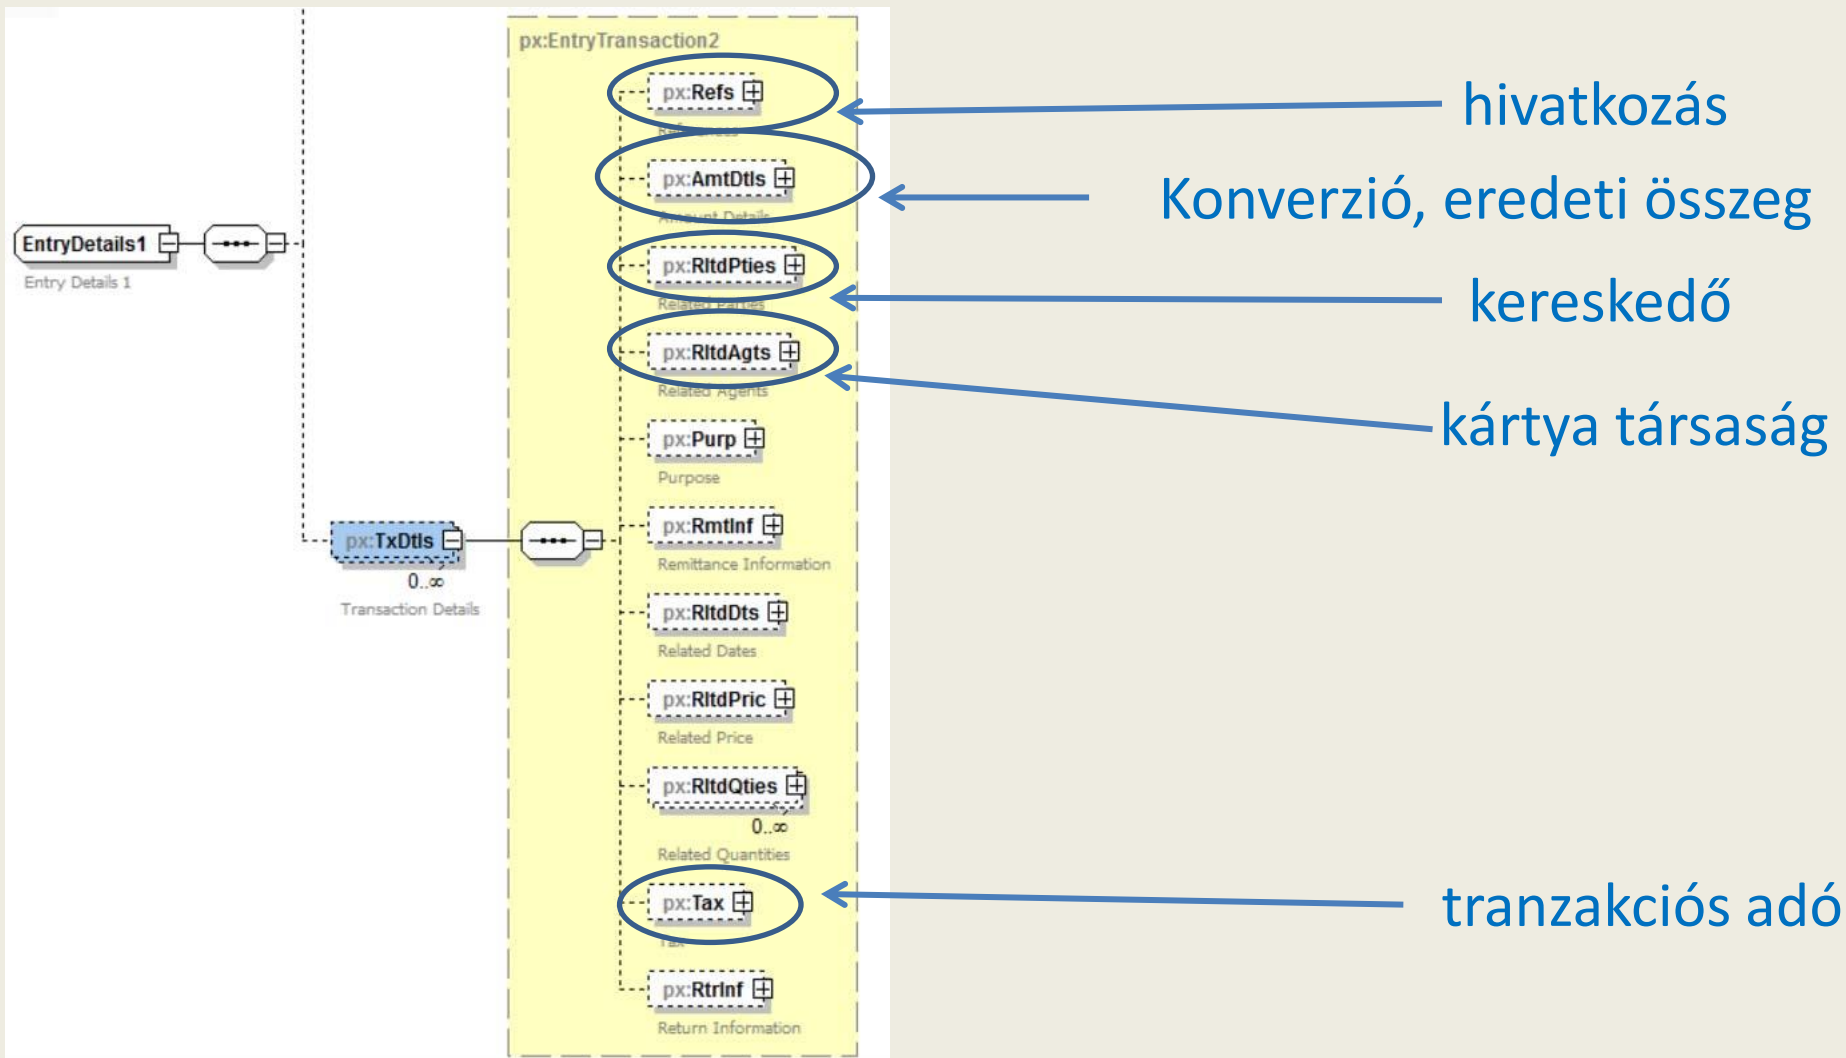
EntryDetails1
Entry Details 1

px:TxDtls
0..∞
Transaction Details

px:EntryTransaction2

px:Refs
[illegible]

px:AmtDtls
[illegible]

px:RltdPties
Related Parties

px:RltdAgts
Related Agents

px:Purp
Purpose

px:RmtInf
Remittance Information

px:RltdDts
Related Dates

px:RltdPric
Related Price

px:RltdQties
0..∞
Related Quantities

px:Tax
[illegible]

px:RtrInf
Return Information

hivatkozás

Konverzió, eredeti összeg

kereskedő

kártya társaság

tranzakciós adó